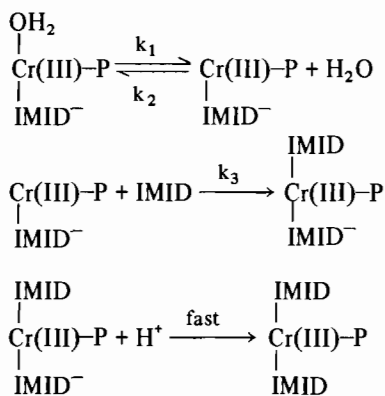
$\underset{\text{IMID}^-}{\overset{\text{OH}_2}{\text{Cr(III)}}}\text{–P} \underset{k_2}{\overset{k_1}{\rightleftharpoons}} \underset{\text{IMID}^-}{\text{Cr(III)}}\text{–P} + H_2O$

$\underset{\text{IMID}^-}{\text{Cr(III)}}\text{–P} + \text{IMID} \xrightarrow{k_3} \underset{\text{IMID}^-}{\overset{\text{IMID}}{\text{Cr(III)}}}\text{–P}$

$\underset{\text{IMID}^-}{\overset{\text{IMID}}{\text{Cr(III)}}}\text{–P} + H^+ \xrightarrow{\text{fast}} \underset{\text{IMID}}{\overset{\text{IMID}}{\text{Cr(III)}}}\text{–P}$